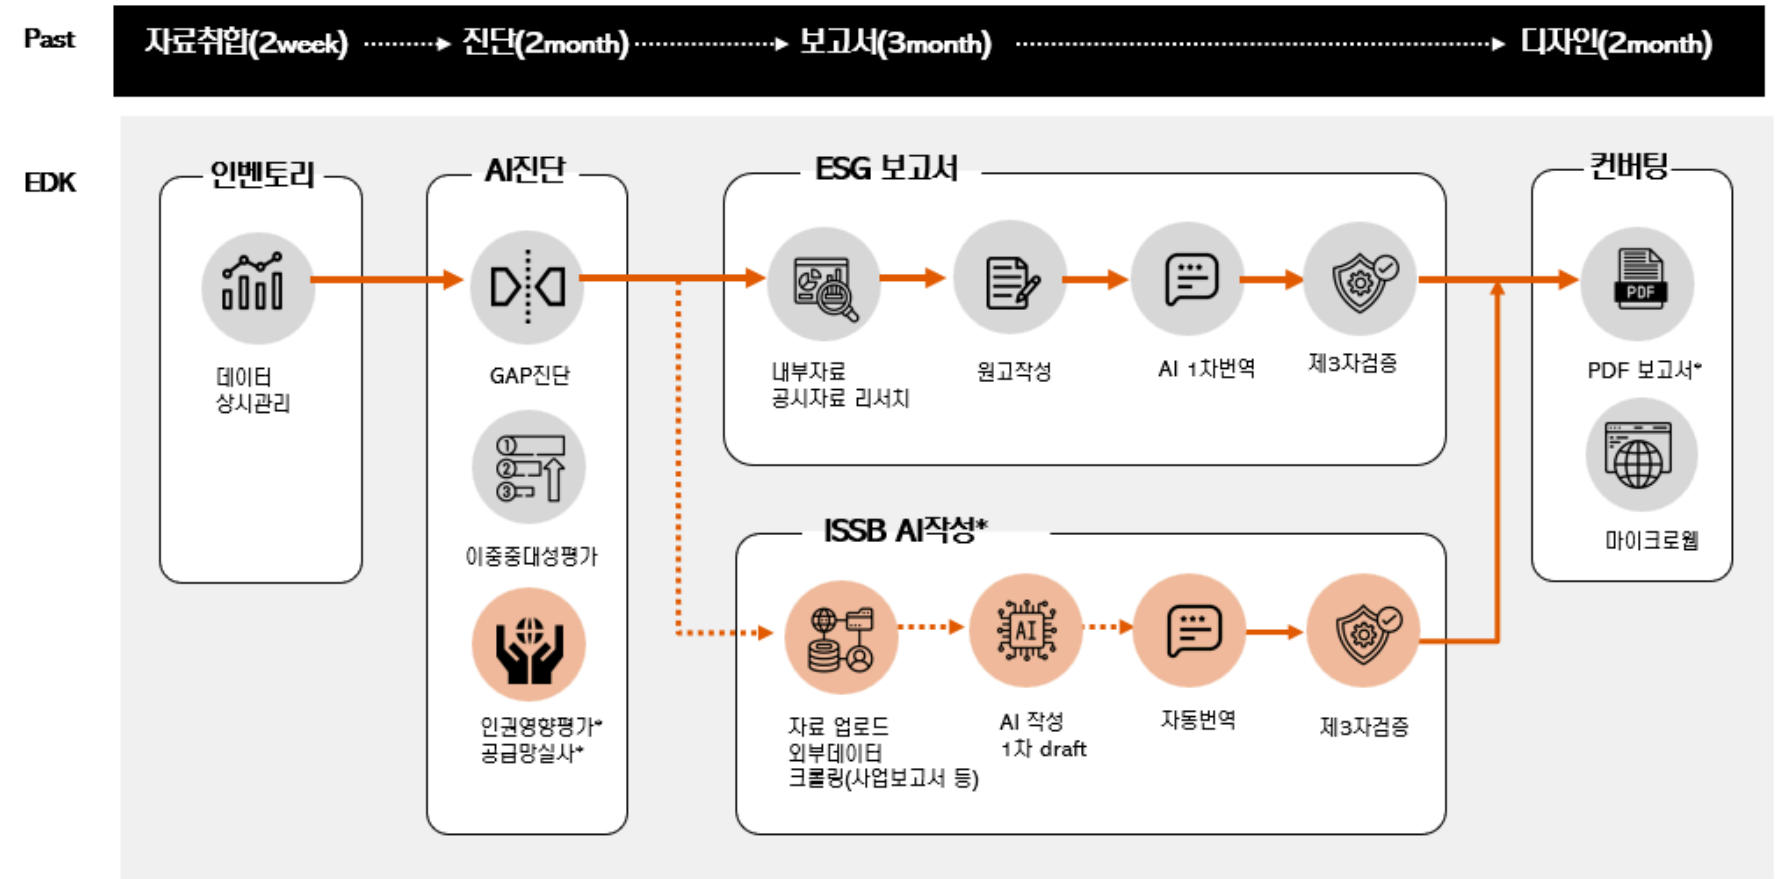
Past

자료취합(2week) → 진단(2month) → 보고서(3month) → 디자인(2month)

EDK

인벤토리

데이터 상시관리

AI진단

GAP진단

①
②
③

이중중대성평가

인권영향평가*
공급망실사*

ESG 보고서

내부자료 공시자료 리서치

원고작성

AI 1차번역

제3자검증

ISSB AI작성*

자료 업로드
외부데이터
크롤링(사업보고서 등)

AI

AI 작성
1차 draft

자동번역

제3자검증

컨버팅

PDF

PDF 보고서*

마이크로웹